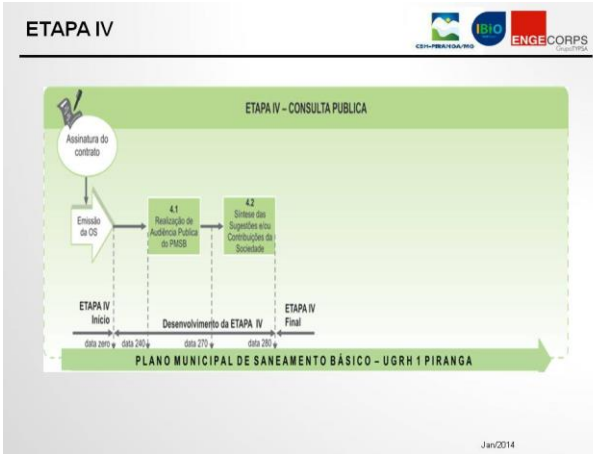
ETAPA IV

CBH-PIRANGA/MG

IBIO

ENGECORPS
Grupo TYPSA

ETAPA IV – CONSULTA PUBLICA

Assinatura do contrato

Emissão da OS

4.1
Realização de Audiência Publica do PMSB

4.2
Síntese das Sugestões e/ou Contribuições da Sociedade

ETAPA IV
Início

Desenvolvimento da ETAPA IV

ETAPA IV
Final

data zero

data 240

data 270

data 280

PLANO MUNICIPAL DE SANEAMENTO BÁSICO – UGRH 1 PIRANGA

Jan/2014